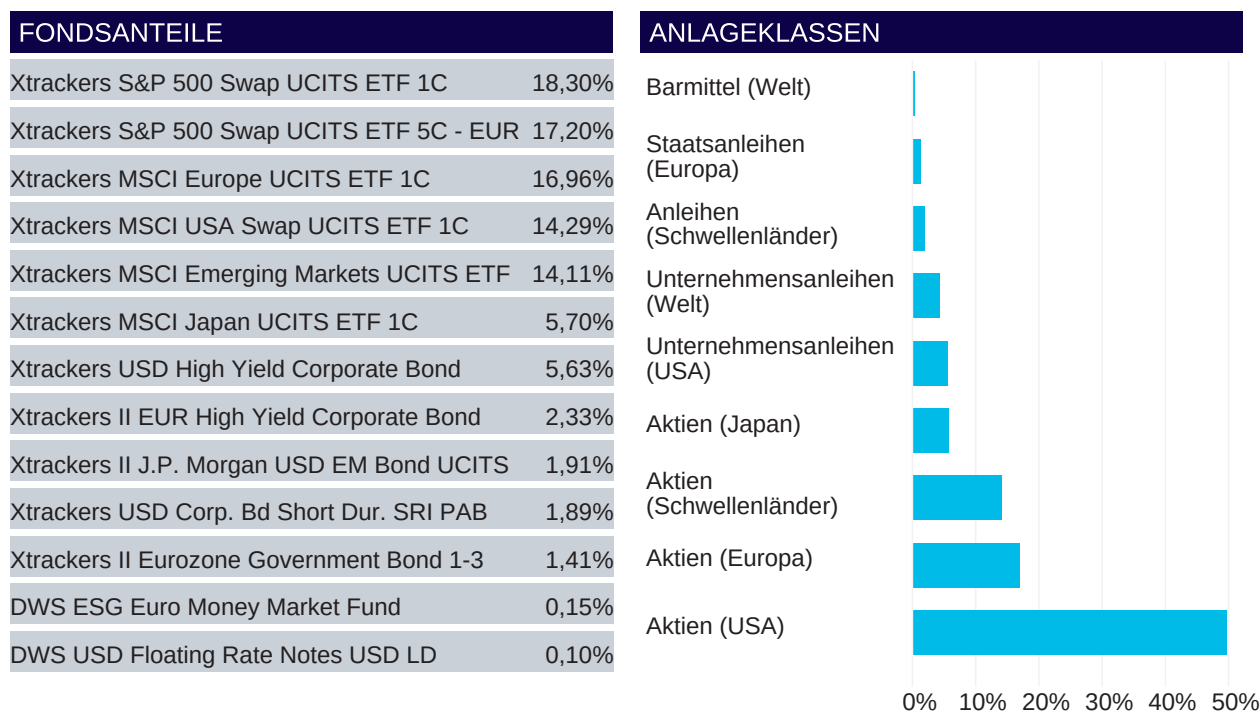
FONDSANTEILE

| | |
|---|---|
| Xtrackers S&P 500 Swap UCITS ETF 1C | 18,30% |
| Xtrackers S&P 500 Swap UCITS ETF 5C - EUR | 17,20% |
| Xtrackers MSCI Europe UCITS ETF 1C | 16,96% |
| Xtrackers MSCI USA Swap UCITS ETF 1C | 14,29% |
| Xtrackers MSCI Emerging Markets UCITS ETF | 14,11% |
| Xtrackers MSCI Japan UCITS ETF 1C | 5,70% |
| Xtrackers USD High Yield Corporate Bond | 5,63% |
| Xtrackers II EUR High Yield Corporate Bond | 2,33% |
| Xtrackers II J.P. Morgan USD EM Bond UCITS | 1,91% |
| Xtrackers USD Corp. Bd Short Dur. SRI PAB | 1,89% |
| Xtrackers II Eurozone Government Bond 1-3 | 1,41% |
| DWS ESG Euro Money Market Fund | 0,15% |
| DWS USD Floating Rate Notes USD LD | 0,10% |

ANLAGEKLASSEN

Barmittel (Welt)
Staatsanleihen (Europa)
Anleihen (Schwellenländer)
Unternehmensanleihen (Welt)
Unternehmensanleihen (USA)
Aktien (Japan)
Aktien (Schwellenländer)
Aktien (Europa)
Aktien (USA)

0% 10% 20% 30% 40% 50%